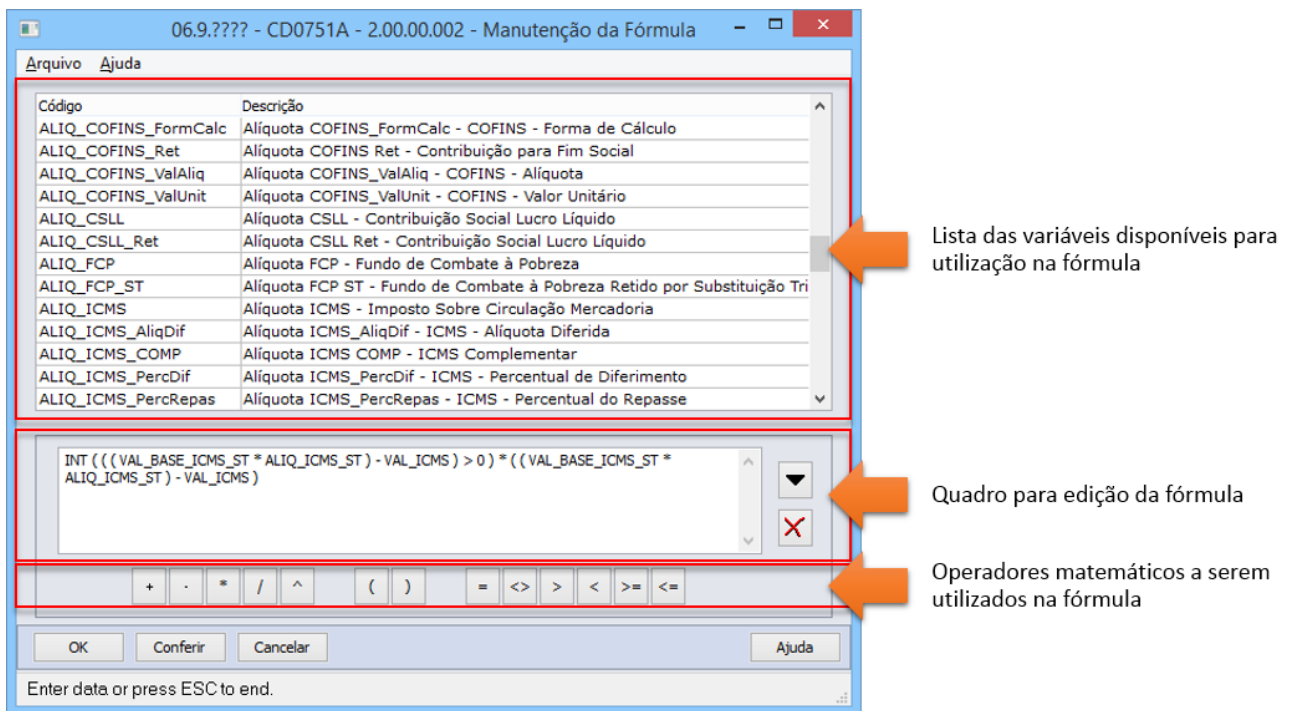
06.9.???? - CD0751A - 2.00.00.002 - Manutenção da Fórmula

Arquivo Ajuda

| Código | Descrição |
|---|---|
| ALIQ_COFINS_FormCalc | Alíquota COFINS_FormCalc - COFINS - Forma de Cálculo |
| ALIQ_COFINS_Ret | Alíquota COFINS Ret - Contribuição para Fim Social |
| ALIQ_COFINS_ValAliq | Alíquota COFINS_ValAliq - COFINS - Alíquota |
| ALIQ_COFINS_ValUnit | Alíquota COFINS_ValUnit - COFINS - Valor Unitário |
| ALIQ_CSLL | Alíquota CSLL - Contribuição Social Lucro Líquido |
| ALIQ_CSLL_Ret | Alíquota CSLL Ret - Contribuição Social Lucro Líquido |
| ALIQ_FCP | Alíquota FCP - Fundo de Combate à Pobreza |
| ALIQ_FCP_ST | Alíquota FCP ST - Fundo de Combate à Pobreza Retido por Substituição Tri |
| ALIQ_ICMS | Alíquota ICMS - Imposto Sobre Circulação Mercadoria |
| ALIQ_ICMS_AliqDif | Alíquota ICMS_AliqDif - ICMS - Alíquota Diferida |
| ALIQ_ICMS_COMP | Alíquota ICMS COMP - ICMS Complementar |
| ALIQ_ICMS_PercDif | Alíquota ICMS_PercDif - ICMS - Percentual de Diferimento |
| ALIQ_ICMS_PercRepas | Alíquota ICMS_PercRepas - ICMS - Percentual do Repasse |

Lista das variáveis disponíveis para utilização na fórmula

INT ( ( ( VAL_BASE_ICMS_ST * ALIQ_ICMS_ST ) - VAL_ICMS ) > 0 ) * ( ( VAL_BASE_ICMS_ST * ALIQ_ICMS_ST ) - VAL_ICMS )

Quadro para edição da fórmula

+ - * / ^ ( ) = <> > < >= <=

Operadores matemáticos a serem utilizados na fórmula

OK Conferir Cancelar Ajuda

Enter data or press ESC to end.